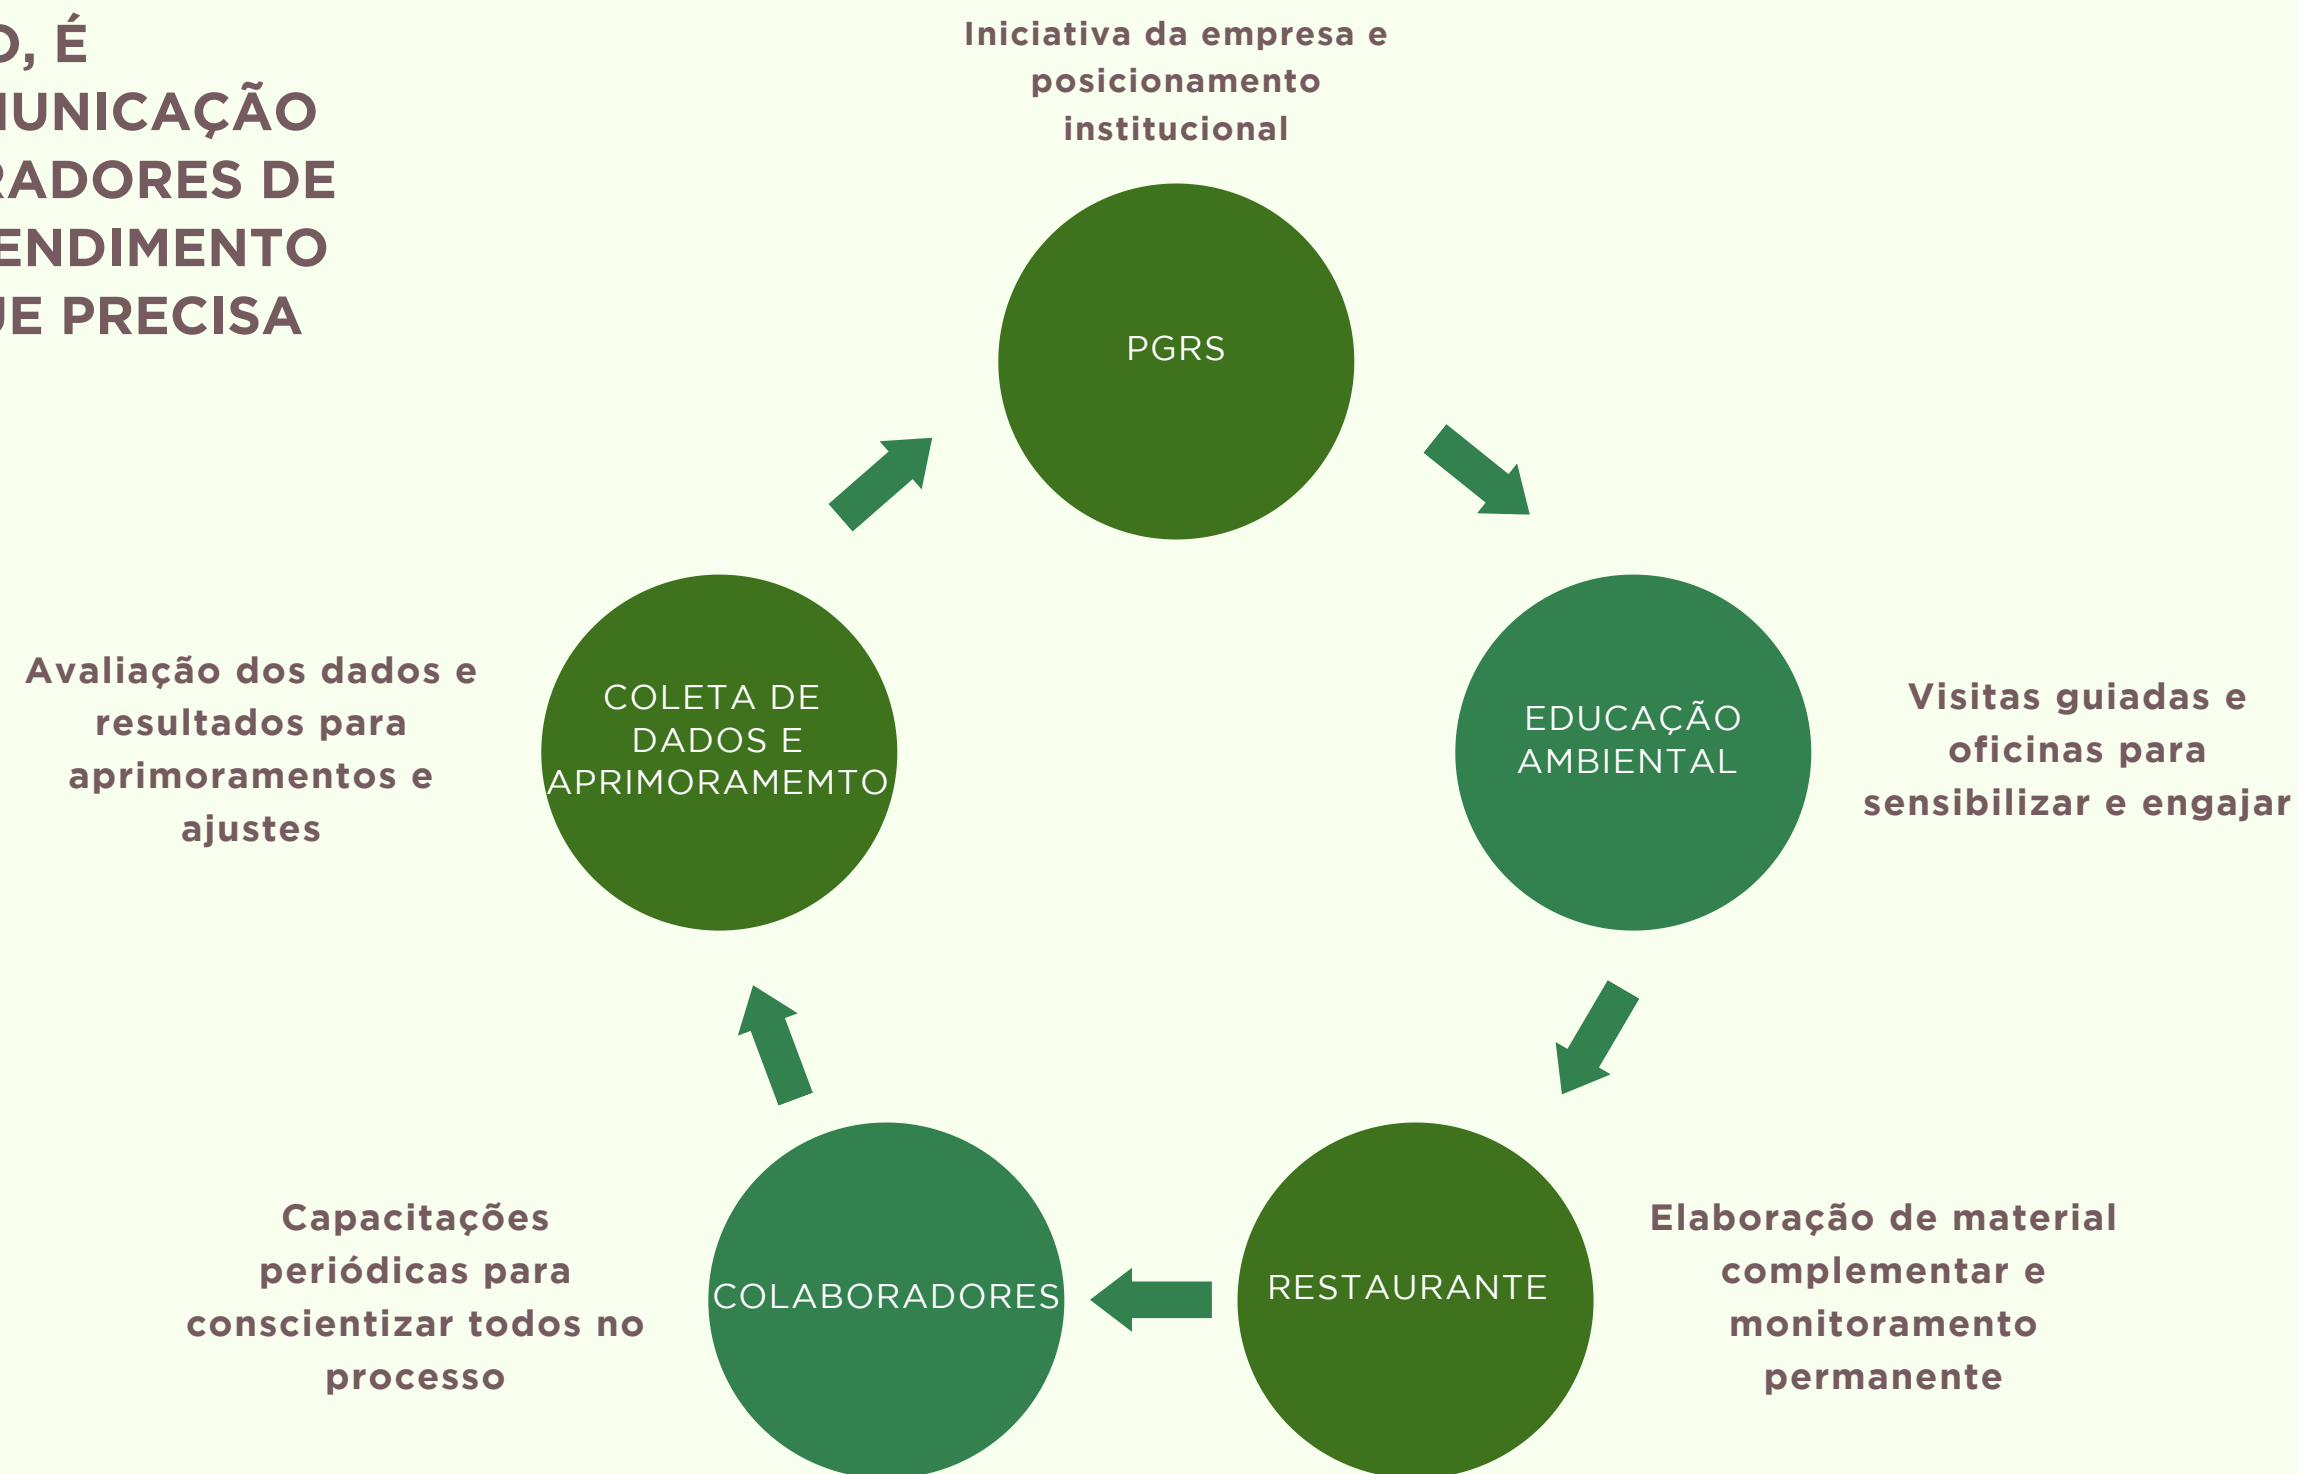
D, É
IUNICAÇÃO
RADORES DE
ENDIMENTO
JE PRECISA

Iniciativa da empresa e posicionamento institucional

PGRS

EDUCAÇÃO AMBIENTAL

Visitas guiadas e oficinas para sensibilizar e engajar

RESTAURANTE

Elaboração de material complementar e monitoramento permanente

COLABORADORES

Capacitações periódicas para conscientizar todos no processo

COLETA DE DADOS E APRIMORAMEMTO

Avaliação dos dados e resultados para aprimoramentos e ajustes